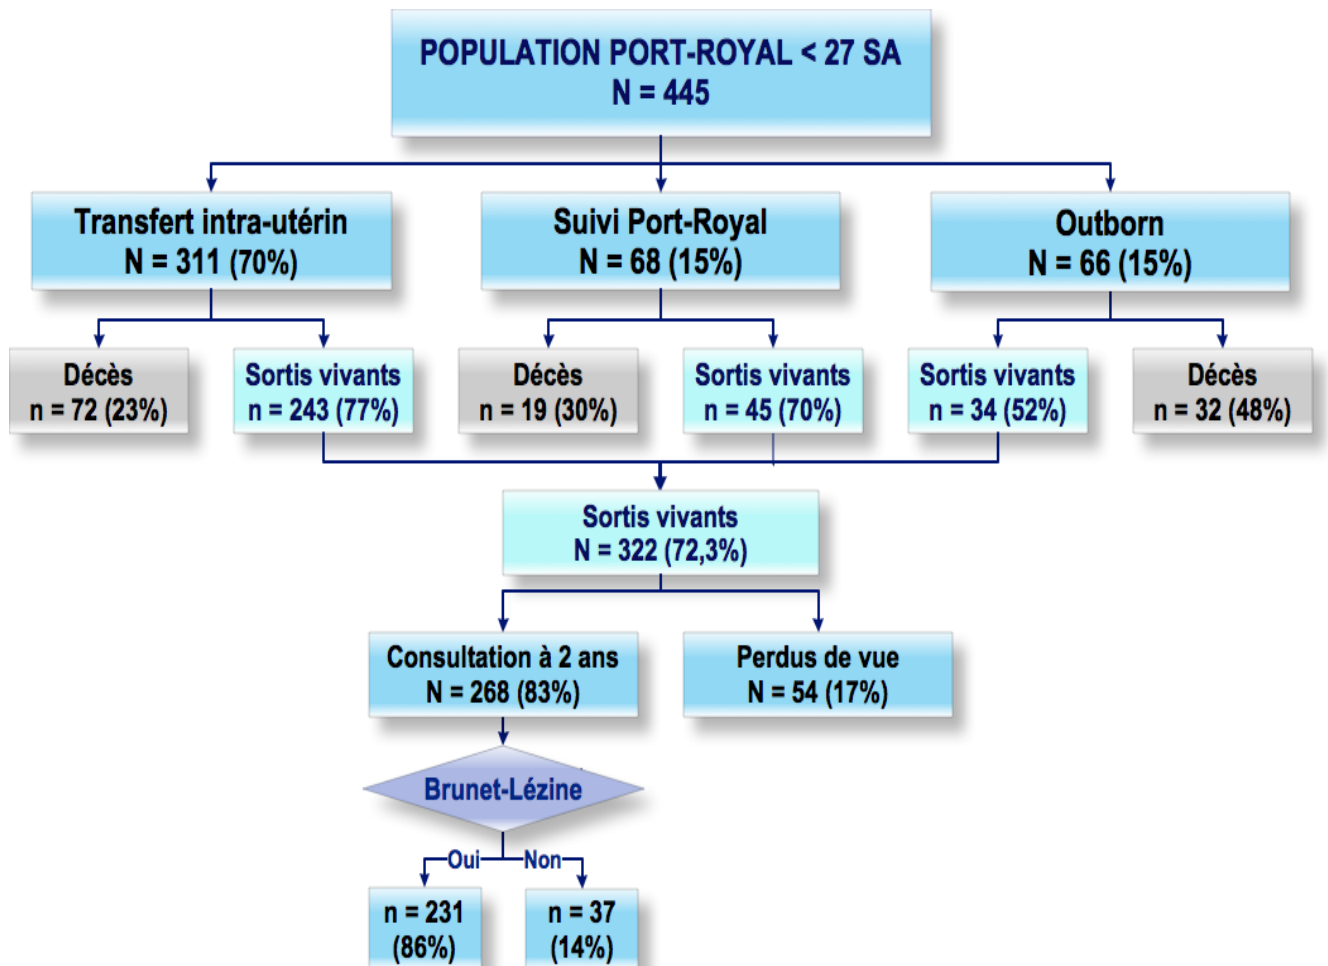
POPULATION PORT-ROYAL < 27 SA
N = 445

Transfert intra-utérin
N = 311 (70%)

Suivi Port-Royal
N = 68 (15%)

Outborn
N = 66 (15%)

Décès
n = 72 (23%)

Sortis vivants
n = 243 (77%)

Décès
n = 19 (30%)

Sortis vivants
n = 45 (70%)

Sortis vivants
n = 34 (52%)

Décès
n = 32 (48%)

Sortis vivants
N = 322 (72,3%)

Consultation à 2 ans
N = 268 (83%)

Perdus de vue
N = 54 (17%)

Brunet-Lézine

Oui

Non

n = 231
(86%)

n = 37
(14%)